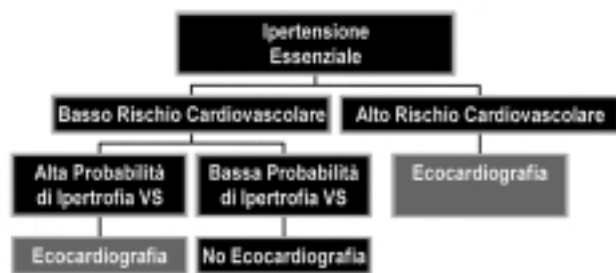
Ipertensione Essenziale

Basso Rischio Cardiovascolare

Alto Rischio Cardiovascolare

Alta Probabilità di Ipertrofia VS

Bassa Probabilità di Ipertrofia VS

Ecocardiografia

Ecocardiografia

No Ecocardiografia